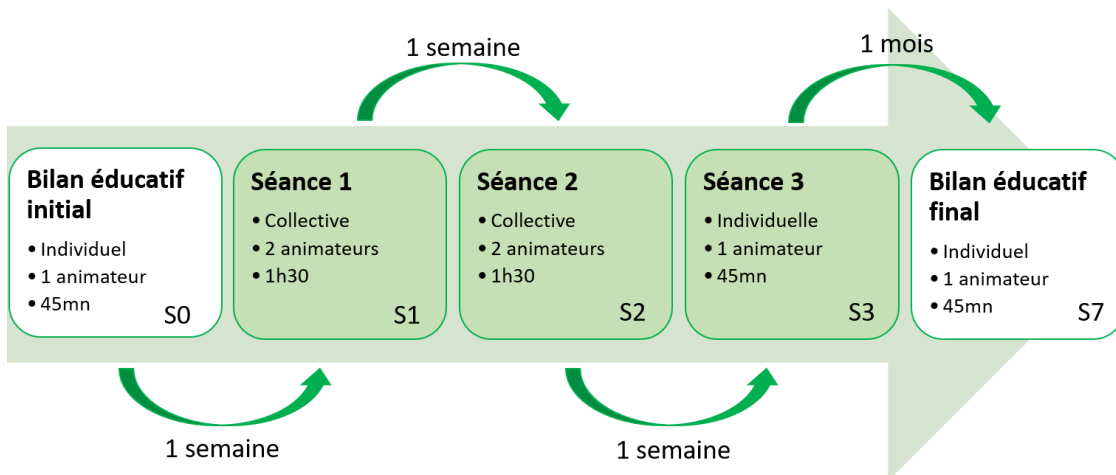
1 semaine

1 mois

**Bilan éducatif initial**
- Individuel
- 1 animateur
- 45mn

S0

**Séance 1**
- Collective
- 2 animateurs
- 1h30

S1

**Séance 2**
- Collective
- 2 animateurs
- 1h30

S2

**Séance 3**
- Individuelle
- 1 animateur
- 45mn

S3

**Bilan éducatif final**
- Individuel
- 1 animateur
- 45mn

S7

1 semaine

1 semaine